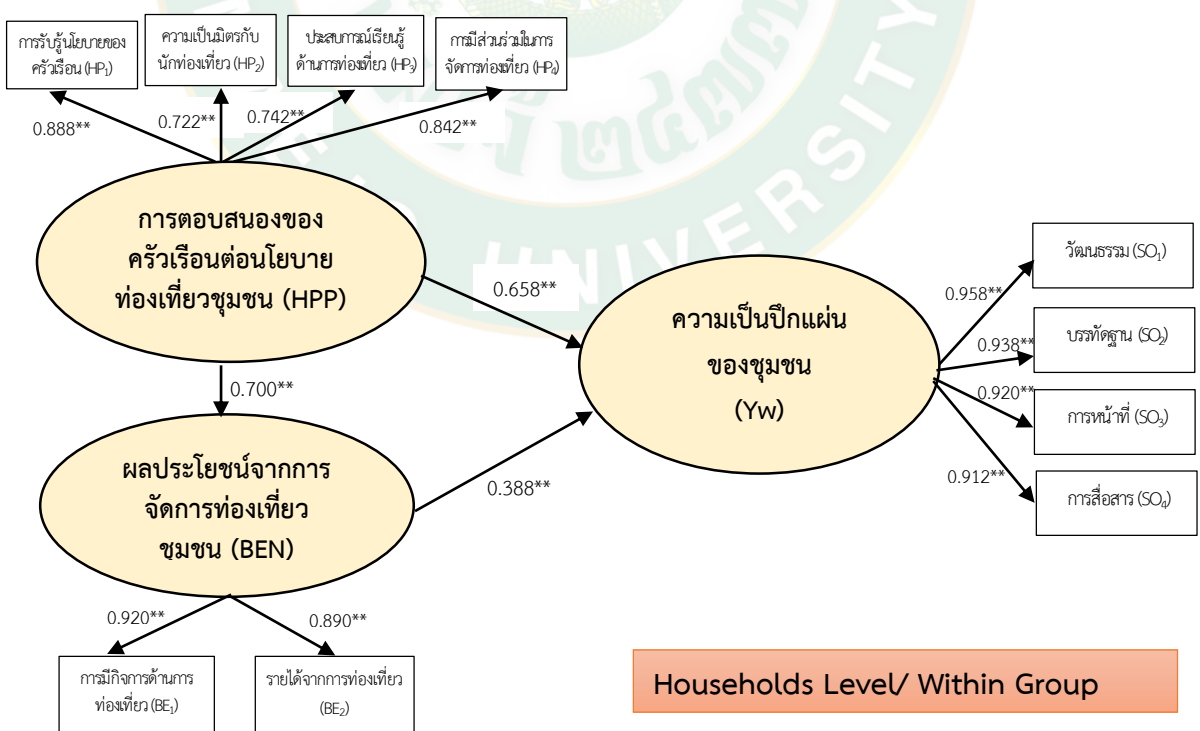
การรับรู้นโยบายของครัวเรือน (HP$_1$)

ความเป็นมิตรกับนักท่องเที่ยว (HP$_2$)

ประสบการณ์เรียนรู้ด้านการท่องเที่ยว (HP$_3$)

การมีส่วนร่วมในการจัดการท่องเที่ยว (HP$_4$)

0.888**

0.722**

0.742**

0.842**

การตอบสนองของครัวเรือนต่อนโยบายท่องเที่ยวชุมชน (HPP)

0.658**

0.700**

ความเป็นปึกแผ่นของชุมชน (Yw)

วัฒนธรรม (SO$_1$)

บรรทัดฐาน (SO$_2$)

การหน้าที่ (SO$_3$)

การสื่อสาร (SO$_4$)

0.958**

0.938**

0.920**

0.912**

ผลประโยชน์จากการจัดการท่องเที่ยวชุมชน (BEN)

0.388**

0.920**

0.890**

การมีกิจการด้านการท่องเที่ยว (BE$_1$)

รายได้จากการท่องเที่ยว (BE$_2$)

Households Level/ Within Group